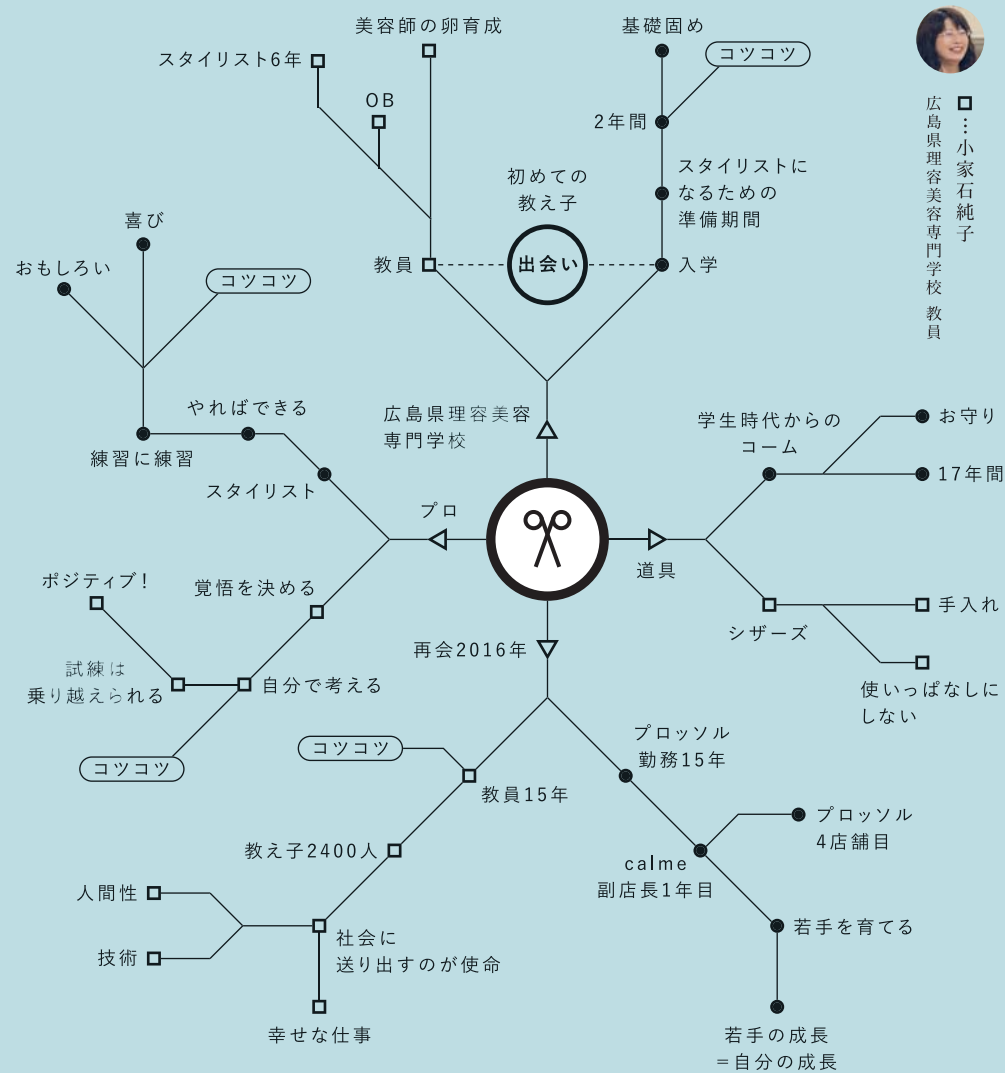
□…小家石純子
広島県理容美容専門学校 教員

出会い

初めての
教え子

教員
美容師の卵育成
スタイリスト6年
OB

入学
スタイリストに
なるための
準備期間
2年間
コツコツ
基礎固め

広島県理容美容
専門学校

プロ
スタイリスト
やればできる
練習に練習
喜び
おもしろい
コツコツ
覚悟を決める
自分で考える
試練は
乗り越えられる
ポジティブ！
コツコツ

道具
学生時代からの
コーム
お守り
17年間
シザーズ
手入れ
使いっぱなしに
しない

再会2016年
教員15年
コツコツ
教え子2400人
社会に
送り出すのが使命
人間性
技術
幸せな仕事

プロッソル
勤務15年
calme
副店長1年目
プロッソル
4店舗目
若手を育てる
若手の成長
＝自分の成長